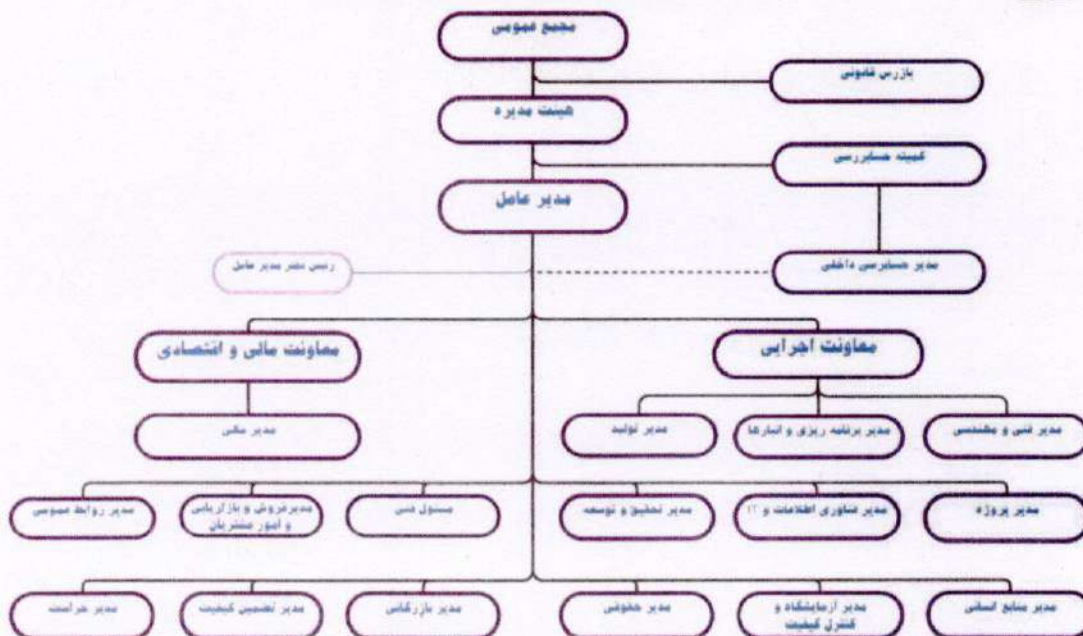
مجمع عمومی

بازرس قانونی

هیئت مدیره

کمیته حسابرسی

مدیر عامل

رئیس دفتر مدیر عامل

مدیر حسابرسی داخلی

معاونت مالی و اقتصادی

معاونت اجرایی

مدیر مالی

مدیر تولید

مدیر برنامه ریزی و انبارها

مدیر فنی و مهندسی

مدیر روابط عمومی

مدیرفروش و بازاریابی و امور مشتریان

مسئول فنی

مدیر تحقیق و توسعه

مدیر فناوری اطلاعات و IT

مدیر پروژه

مدیر حراست

مدیر تضمین کیفیت

مدیر بازرگانی

مدیر حقوقی

مدیر آزمایشگاه و کنترل کیفیت

مدیر منابع انسانی